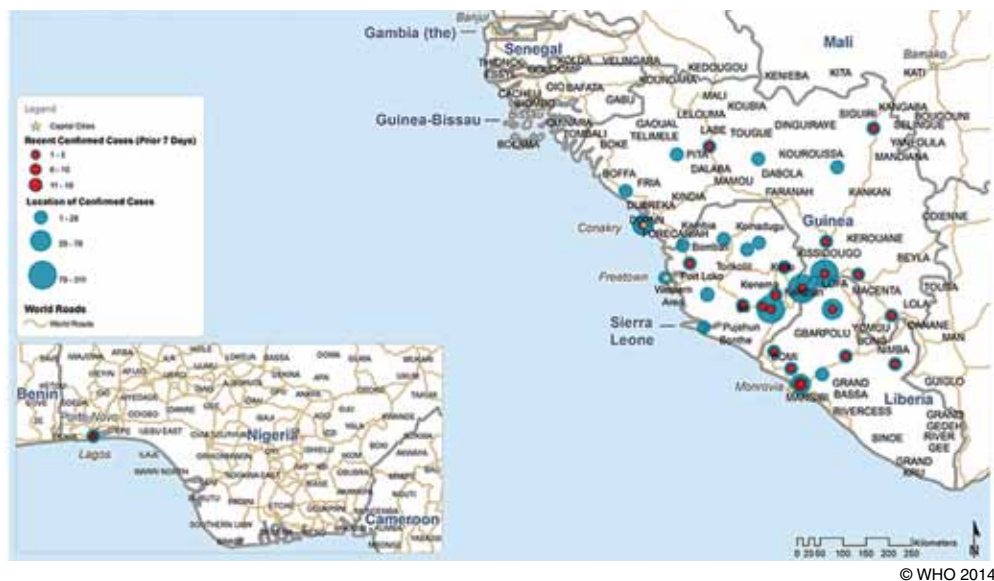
Banjul
Gambia (the)
Senegal
Mali
Bamako
KATI
THIONCK ESSYL
KOLDA
VELINGARA
KEDOUGOU
KENIEBA
KITA
BIGNONA
SOUNDARA
CACHEU
BAFATA
GABU
MALI
KOUBIA
Guinea-Bissau
BISSAU
QUINARA
LELOUMA
LABE
TOUGUE
DINGUIRAYE
SIGUIRI
KANGABA
SELINGUE
BOLAMA
TOMBALI
BOKE
GAOUAL
TELIMELE
YANFOLILA
MANDIANA
PITA
DALABA
MAMOU
DABOLA
KOUROUSSA
BOFFA
FRIA
FARANAH
KANKAN
KINDIA
DUBREKA
Conakry
COYAH
FORECARIAH
Kambia
Koinadugu
Guinea
Bombali
KISSIDOUGOU
KEROUANE
BEYLA
Freetown
Port Loko
Tonkolili
Kono
Western Area
Kenema
Kailahun
MACENTA
LOLA
LOFA
Sierra Leone
Pujehun
Bonthe
GBARPOLU
YOMOU
BONG
NIMBA
GUIGLO
Monrovia
GRAND BASSA
MARGIBI
RIVERCESS
Liberia
SINOE
GRAND GEDEH
RIVER GEE
GRAND KRU
Legend
Capital Cities
Recent Confirmed Cases (Prior 7 Days)
1 - 5
6 - 10
11 - 16
Location of Confirmed Cases
1 - 25
25 - 75
75 - 310
World Roads
World Roads
Benin
Porto-Novo
Lagos
Nigeria
Cameroon
0 25 50 100 150 200 250 Kilometers
N
© WHO 2014